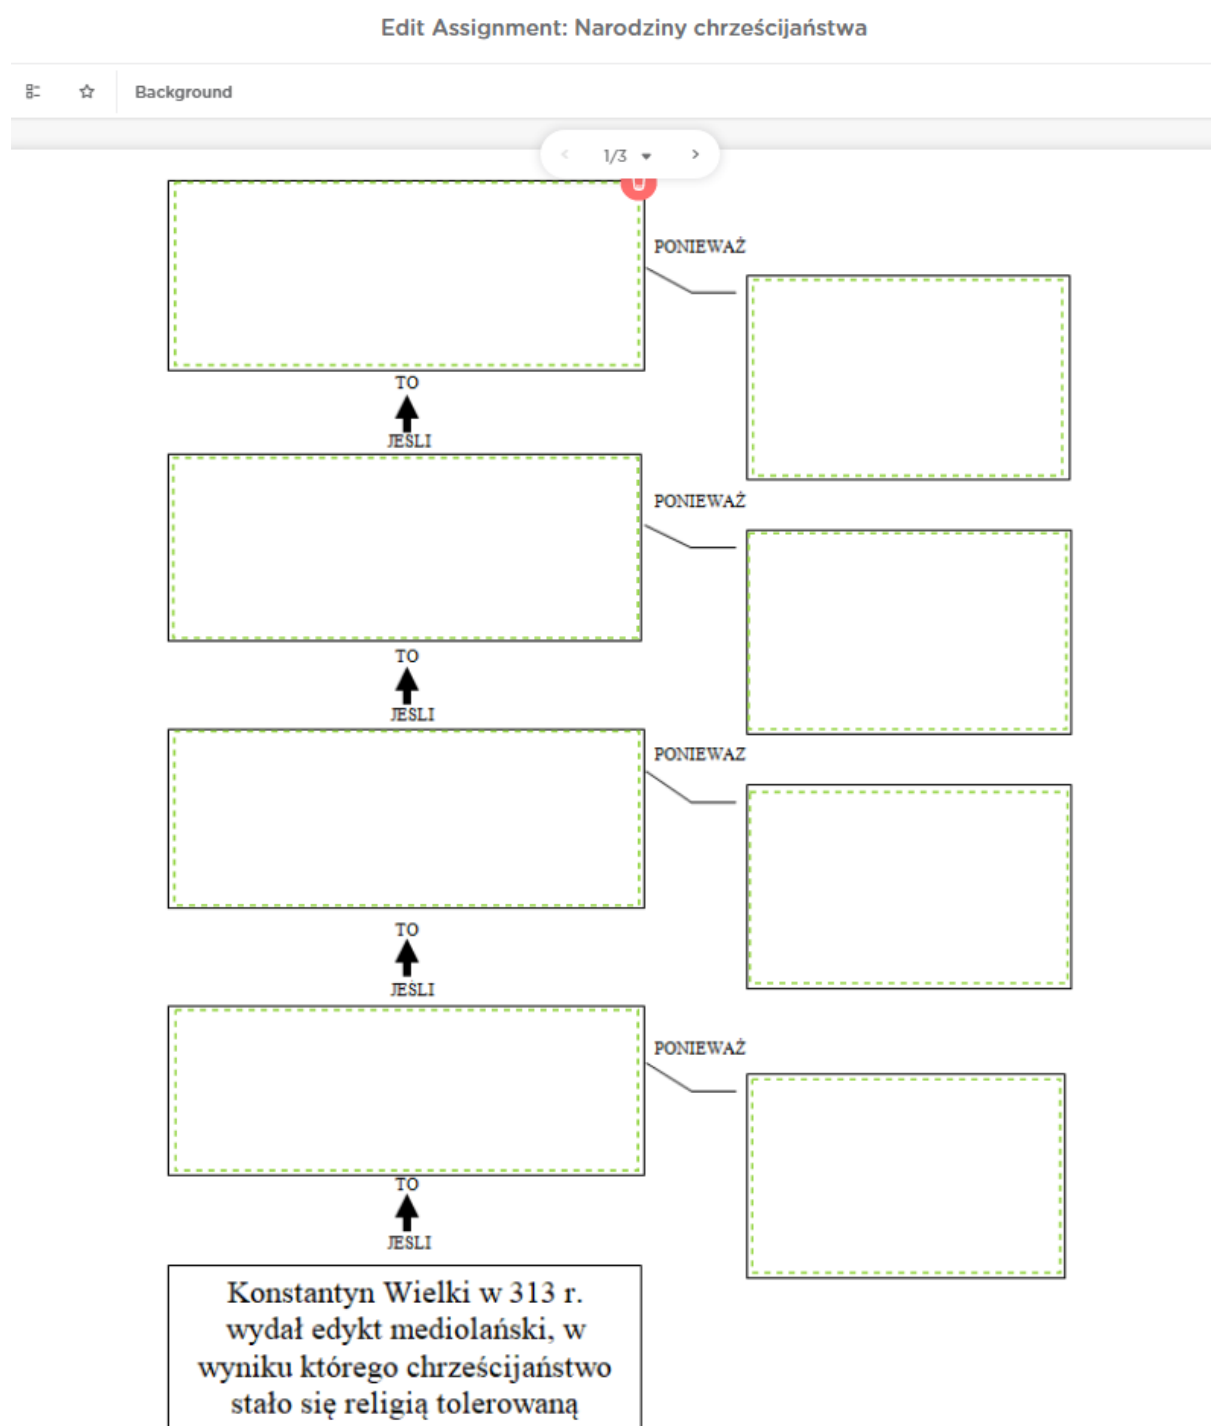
Edit Assignment: Narodziny chrześcijaństwa

Background

1/3

PONIEWAŻ

TO

JEŚLI

PONIEWAŻ

TO

JEŚLI

PONIEWAŻ

TO

JEŚLI

PONIEWAŻ

TO

JEŚLI

Konstantyn Wielki w 313 r. wydał edykt mediolański, w wyniku którego chrześcijaństwo stało się religią tolerowaną